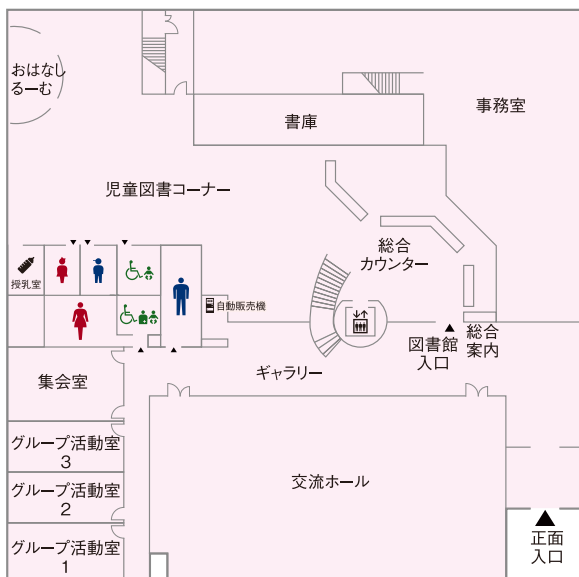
おはなし
るーむ

書庫

事務室

児童図書コーナー

総合
カウンター

授乳室

自動販売機

図書館
入口

総合
案内

集会室

ギャラリー

グループ活動室
3

交流ホール

グループ活動室
2

グループ活動室
1

正面
入口